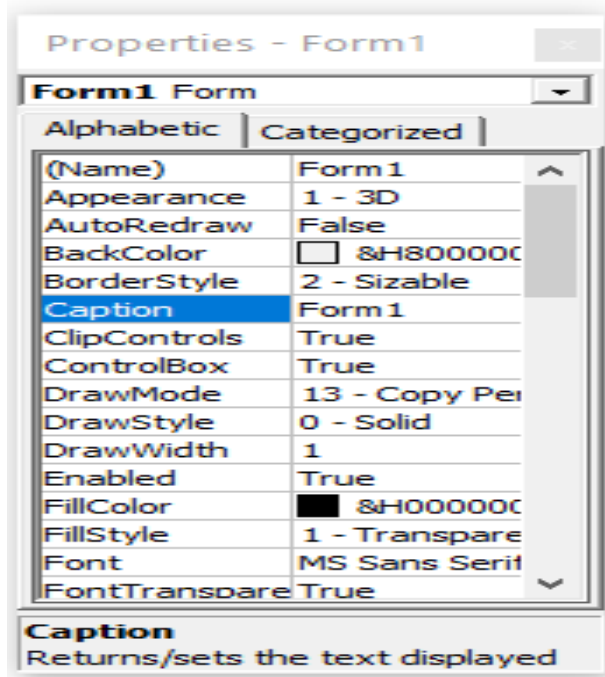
Properties - Form1

Form1 Form

Alphabetic | Categorized

| | |
|---|---|
| (Name) | Form1 |
| Appearance | 1 - 3D |
| AutoRedraw | False |
| BackColor | &H80000C |
| BorderStyle | 2 - Sizable |
| Caption | Form1 |
| ClipControls | True |
| ControlBox | True |
| DrawMode | 13 - Copy Pe |
| DrawStyle | 0 - Solid |
| DrawWidth | 1 |
| Enabled | True |
| FillColor | &H00000C |
| FillStyle | 1 - Transpare |
| Font | MS Sans Serif |
| FontTranspare | True |

Caption
Returns/sets the text displayed